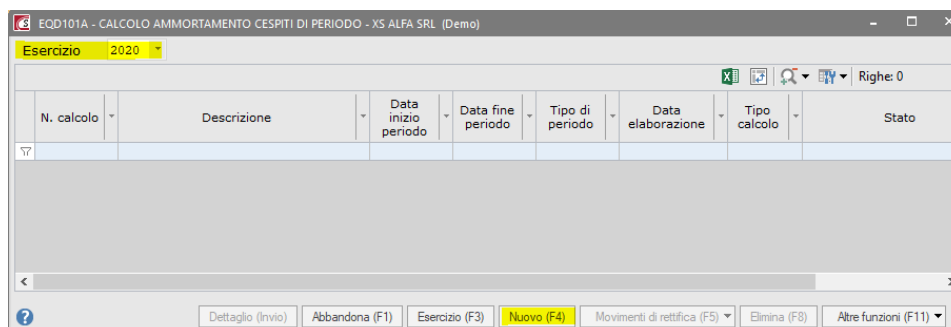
EQD101A - CALCOLO AMMORTAMENTO CESPITI DI PERIODO - XS ALFA SRL (Demo)

Esercizio 2020

Righe: 0

| N. calcolo | Descrizione | Data inizio periodo | Data fine periodo | Tipo di periodo | Data elaborazione | Tipo calcolo | Stato |
|---|---|---|---|---|---|---|---|

Dettaglio (Invio) Abbandona (F1) Esercizio (F3) Nuovo (F4) Movimenti di rettifica (F5) Elimina (F8) Altre funzioni (F11)